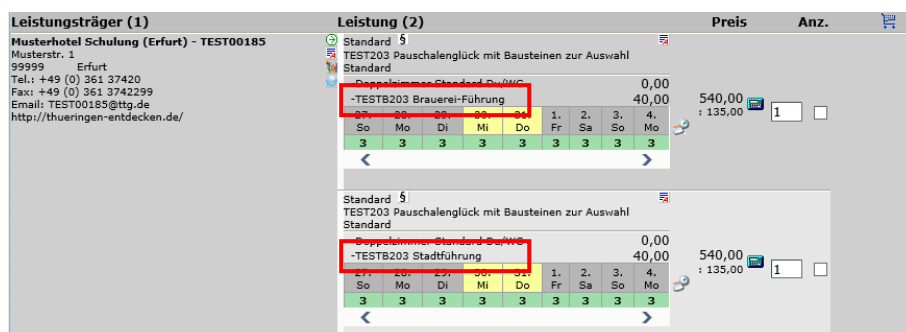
| Leistungsträger (1) | Leistung (2) | Preis | Anz. |
|---|---|---|---|
| **Musterhotel Schulung (Erfurt) - TEST00185** Musterstr. 1 99999 Erfurt Tel.: +49 (0) 361 37420 Fax: +49 (0) 361 3742299 Email: TEST00185@ttg.de http://thueringen-entdecken.de/ | Standard § TEST203 Pauschalenglück mit Bausteinen zur Auswahl Standard Doppelzimmer Standard Du/WC 0,00 -TESTB203 Brauerei-Führung 40,00 | 540,00 : 135,00 | 1 |
| | Standard § TEST203 Pauschalenglück mit Bausteinen zur Auswahl Standard Doppelzimmer Standard Du/WC 0,00 -TESTB203 Stadtführung 40,00 | 540,00 : 135,00 | 1 |

| 27. So | 28. Mo | 29. Di | 30. Mi | 31. Do | 1. Fr | 2. Sa | 3. So | 4. Mo |
|---|---|---|---|---|---|---|---|---|
| 3 | 3 | 3 | 3 | 3 | 3 | 3 | 3 | 3 |

| 27. So | 28. Mo | 29. Di | 30. Mi | 31. Do | 1. Fr | 2. Sa | 3. So | 4. Mo |
|---|---|---|---|---|---|---|---|---|
| 3 | 3 | 3 | 3 | 3 | 3 | 3 | 3 | 3 |